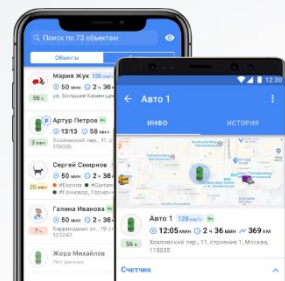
Поиск по 73 объектам

Объекты

Мария Жук 120 км/ч
50 мин 2 ч 36 мин
56 д ул. Большая Каменщиков

Артур Петров
13/13 2 ч 36 мин
23 д Хохловский пер.

Сергей Смирнов
50 мин 2 ч 36 мин
#Courier #Cluster
56 д #Гумлевер #Доставка

Галина Иванова 120 км/ч
50 мин 2 ч 36 мин
56 д Варшавское шоссе

Жора Михайлов

12:30

Авто 1

ИНФО

ИСТОРИЯ

Авто 1 120 км/ч
12:05 мин 2 ч 36 мин 369 км
56 д Хохловский пер., 11, строение 1, Москва, 115035

Счетчик